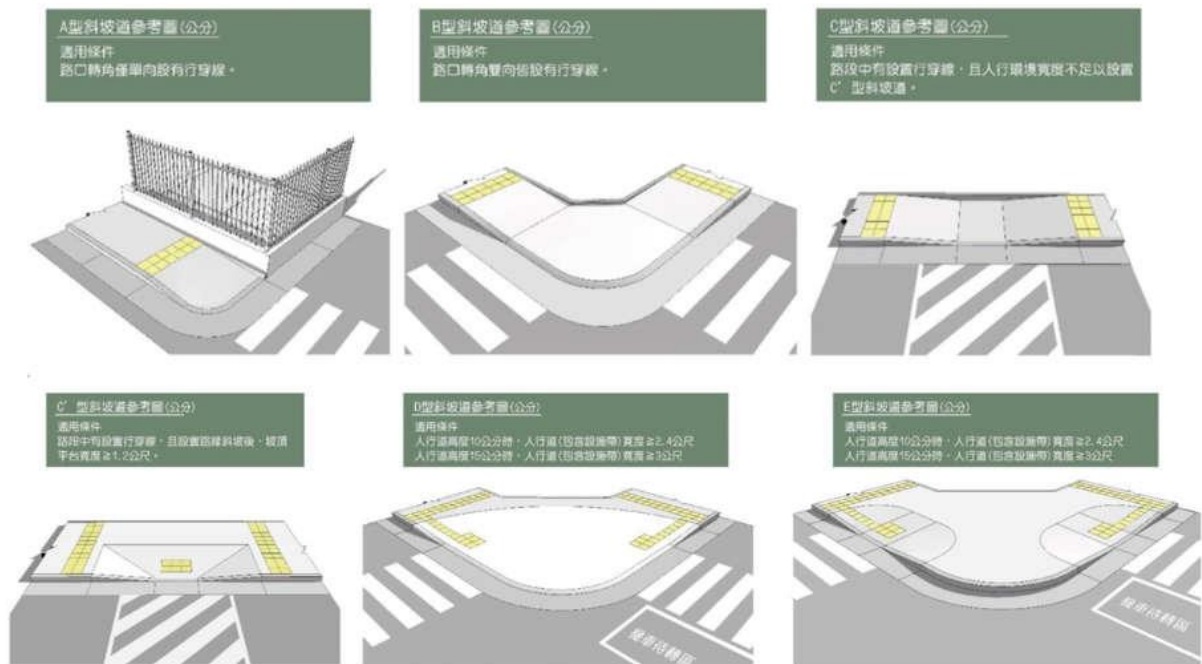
A型斜坡道參考圖(公分)
適用條件
路口轉角僅單向設有行穿線。

B型斜坡道參考圖(公分)
適用條件
路口轉角雙向皆設有行穿線。

C型斜坡道參考圖(公分)
適用條件
路段中有設置行穿線，且人行環境寬度不足以設置C' 型斜坡道。

C' 型斜坡道參考圖(公分)
適用條件
路段中有設置行穿線，且設置路緣斜坡後，坡頂平台寬度≥1.2公尺。

D型斜坡道參考圖(公分)
適用條件
人行道高度10公分時，人行道(包含設施帶)寬度≥2.4公尺
人行道高度15公分時，人行道(包含設施帶)寬度≥3公尺

E型斜坡道參考圖(公分)
適用條件
人行道高度10公分時，人行道(包含設施帶)寬度≥2.4公尺
人行道高度15公分時，人行道(包含設施帶)寬度≥3公尺

機車待轉區

機車待轉區